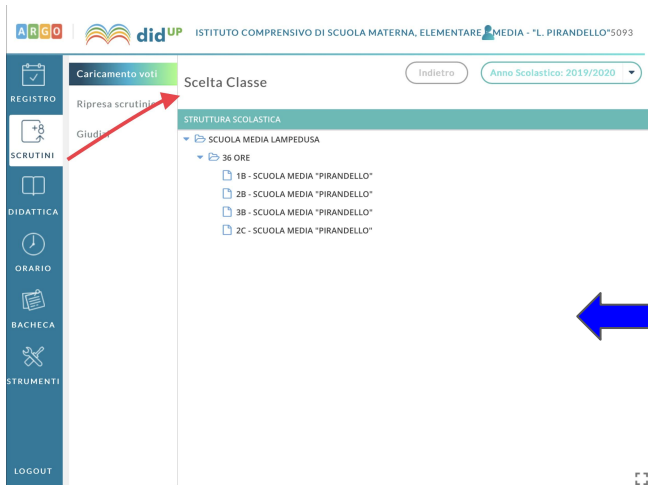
ARGO didUP ISTITUTO COMPRENSIVO DI SCUOLA MATERNA, ELEMENTARE MEDIA - "L. PIRANDELLO"5093

REGISTRO
SCRUTINI
DIDATTICA
ORARIO
BACHECA
STRUMENTI
LOGOUT

Caricamento voti
Ripresa scrutinio
Giudizi

Scelta Classe

Indietro
Anno Scolastico: 2019/2020

STRUTTURA SCOLASTICA
SCUOLA MEDIA LAMPEDUSA
36 ORE
1B - SCUOLA MEDIA "PIRANDELLO"
2B - SCUOLA MEDIA "PIRANDELLO"
3B - SCUOLA MEDIA "PIRANDELLO"
2C - SCUOLA MEDIA "PIRANDELLO"